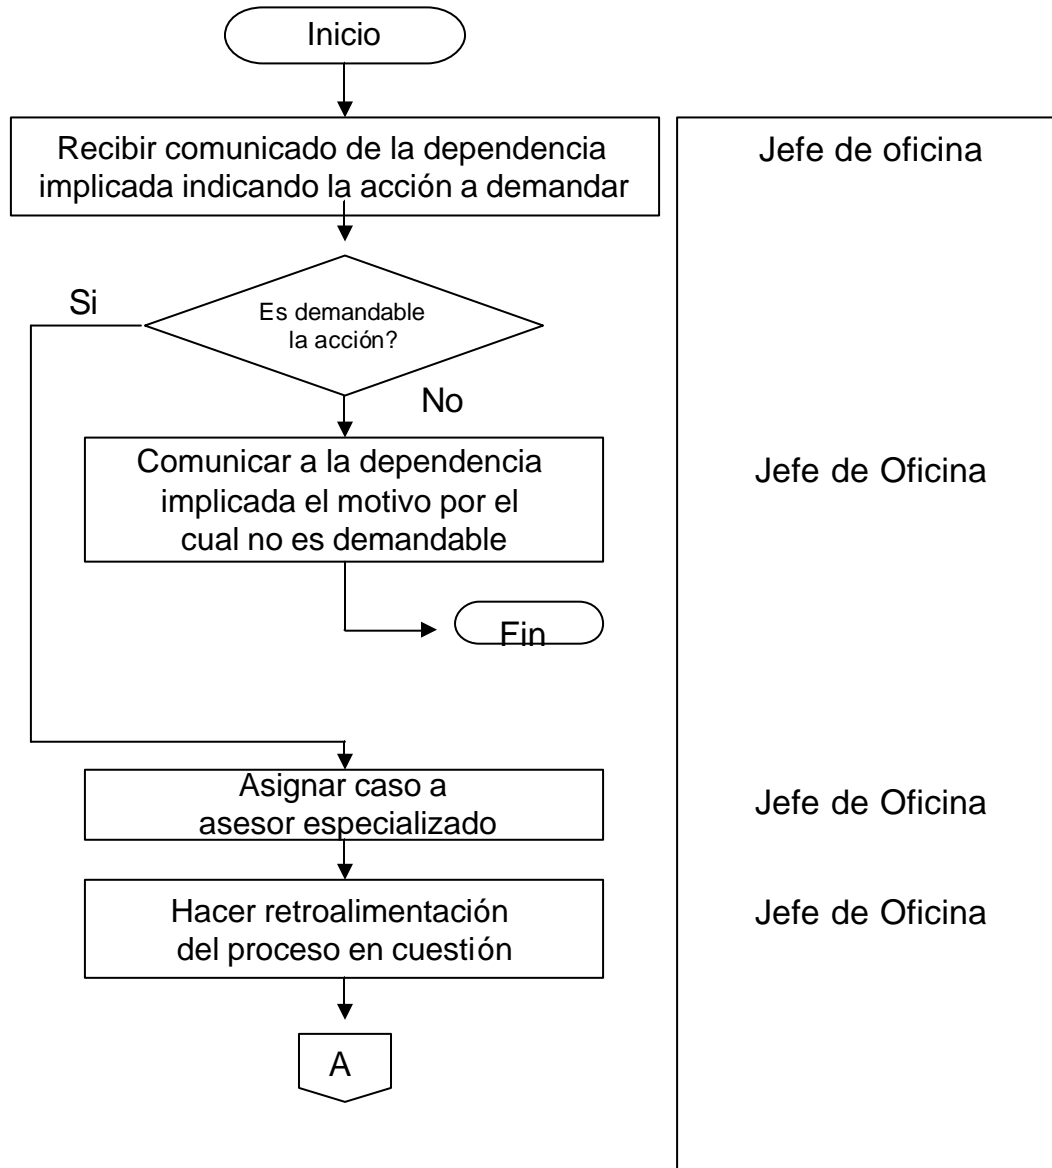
Inicio

Recibir comunicado de la dependencia implicada indicando la acción a demandar

Jefe de oficina

Si

Es demandable la acción?

No

Comunicar a la dependencia implicada el motivo por el cual no es demandable

Jefe de Oficina

Fin

Asignar caso a asesor especializado

Jefe de Oficina

Hacer retroalimentación del proceso en cuestión

Jefe de Oficina

A